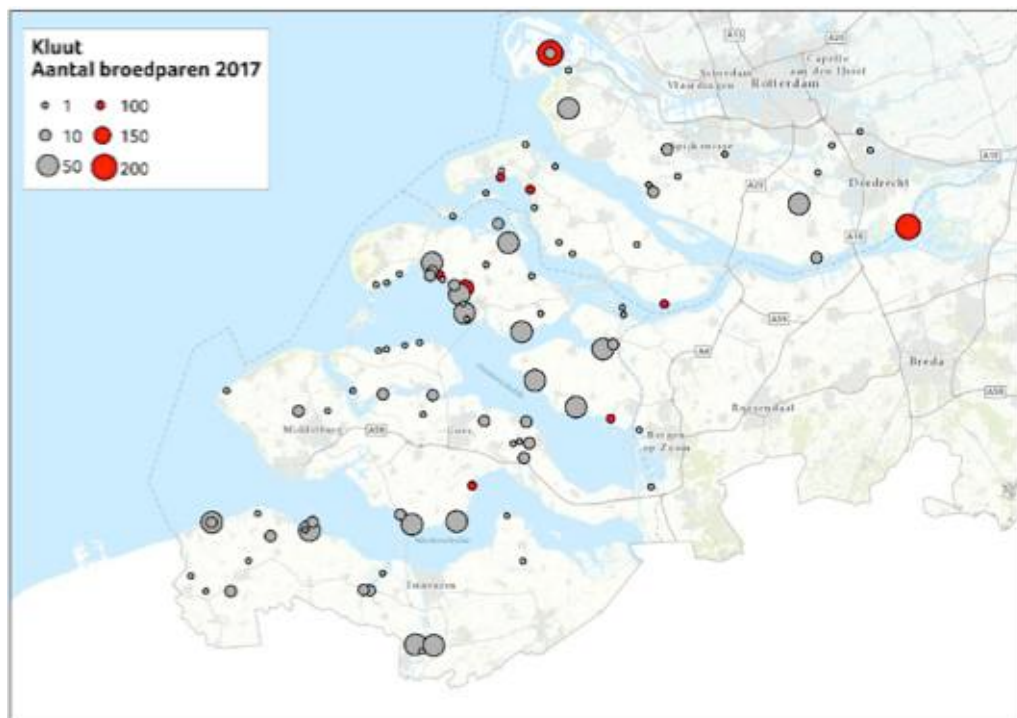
Kluut
Aantal broedparen 2017

1
100
10
150
50
200

Capelle aan den IJssel
Schiedam
Vlaardingen
Rotterdam
Spijkenisse
Dordrecht
Breda
Roosendaal
Bergen op Zoom
Middelburg
Goes
Terneuzen
A13
A20
A15
A16
A29
A59
A4
A58